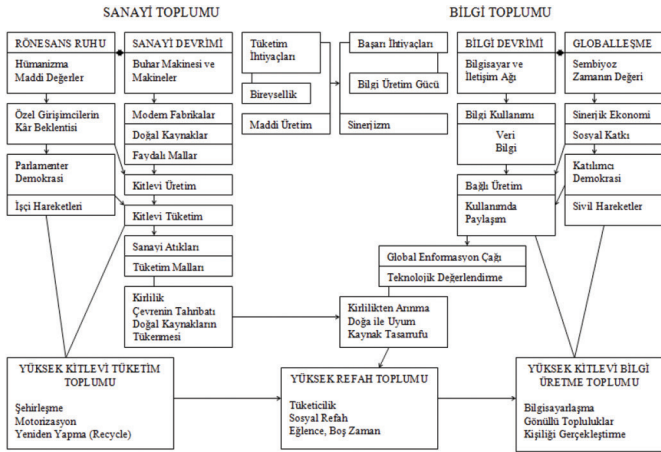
SANAYİ TOPLUMU

BİLGİ TOPLUMU

RÖNESANS RUHU

Hümanizma
Maddi Değerler

SANAYİ DEVRİMİ

Buhar Makinesi ve Makineler

Tüketim İhtiyaçları

Bireysellik

Maddi Üretim

Başarı İhtiyaçları

Bilgi Üretim Gücü

Sinerjizm

BİLGİ DEVRİMİ

Bilgisayar ve İletişim Ağı

GLOBALLEŞME

Sembiyoz
Zamanın Değeri

Özel Girişimcilerin Kâr Beklentisi

Modern Fabrikalar

Doğal Kaynaklar

Faydalı Mallar

Bilgi Kullanımı

Veri
Bilgi

Sinerjik Ekonomi

Sosyal Katkı

Parlamenter Demokrasi

İşçi Hareketleri

Kitlevi Üretim

Kitlevi Tüketim

Sanayi Atıkları

Tüketim Malları

Bağlı Üretim

Kullanımda Paylaşım

Katılımcı Demokrasi

Sivil Hareketler

Global Enformasyon Çağı

Teknolojik Değerlendirme

Kirlilik
Çevrenin Tahribatı
Doğal Kaynakların Tükenmesi

Kirlilikten Arınma
Doğa ile Uyum
Kaynak Tasarrufu

YÜKSEK KİTLEVİ TÜKETİM TOPLUMU

Şehirleşme
Motorizasyon
Yeniden Yapma (Recycle)

YÜKSEK REFAH TOPLUMU

Tüketicilik
Sosyal Refah
Eğlence, Boş Zaman

YÜKSEK KİTLEVİ BİLGİ ÜRETME TOPLUMU

Bilgisayarlaşma
Gönüllü Topluluklar
Kişiliği Gerçekleştirme